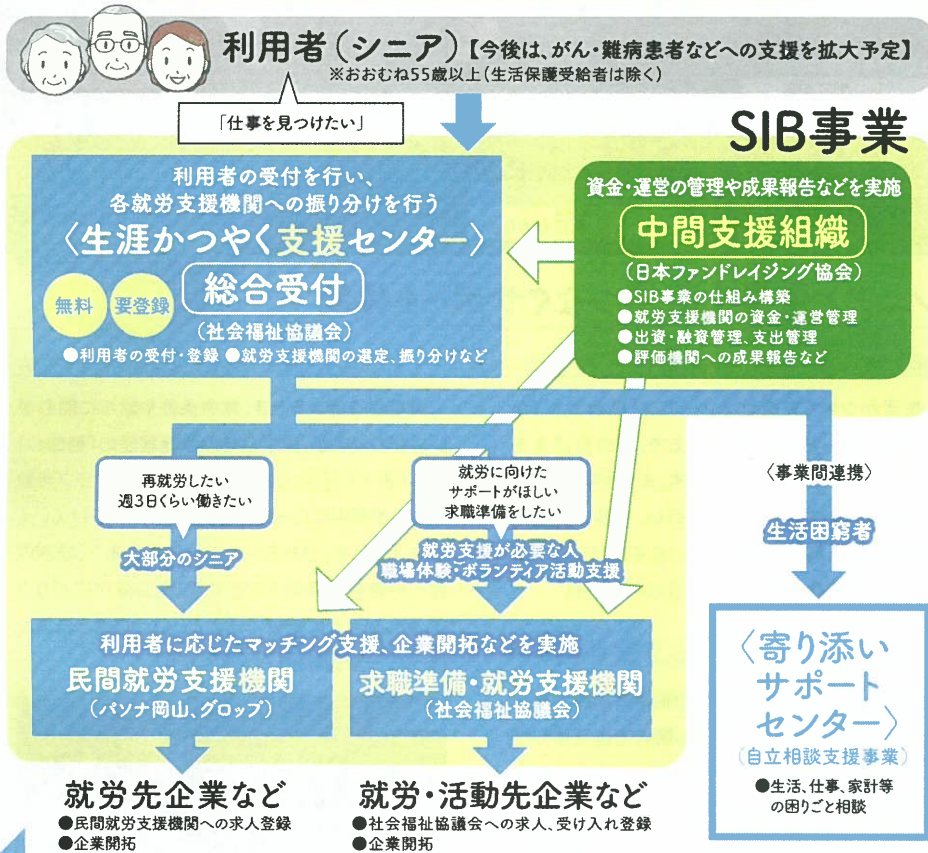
利用者（シニア）【今後は、がん・難病患者などへの支援を拡大予定】
※おおむね55歳以上（生活保護受給者は除く）

「仕事を見つけたい」

SIB事業

利用者の受付を行い、各就労支援機関への振り分けを行う
〈生涯かつやく支援センター〉
総合受付
無料　要登録
（社会福祉協議会）
●利用者の受付・登録　●就労支援機関の選定、振り分けなど

資金・運営の管理や成果報告などを実施
中間支援組織
（日本ファンドレイジング協会）
●SIB事業の仕組み構築
●就労支援機関の資金・運営管理
●出資・融資管理、支出管理
●評価機関への成果報告など

再就労したい
週3日くらい働きたい

大部分のシニア

就労に向けたサポートがほしい
求職準備をしたい

就労支援が必要な人
職場体験・ボランティア活動支援

〈事業間連携〉

生活困窮者

利用者に応じたマッチング支援、企業開拓などを実施
民間就労支援機関
（パソナ岡山、グロップ）

求職準備・就労支援機関
（社会福祉協議会）

〈寄り添いサポートセンター〉
（自立相談支援事業）
●生活、仕事、家計等の困りごと相談

就労先企業など
●民間就労支援機関への求人登録
●企業開拓

就労・活動先企業など
●社会福祉協議会への求人、受け入れ登録
●企業開拓